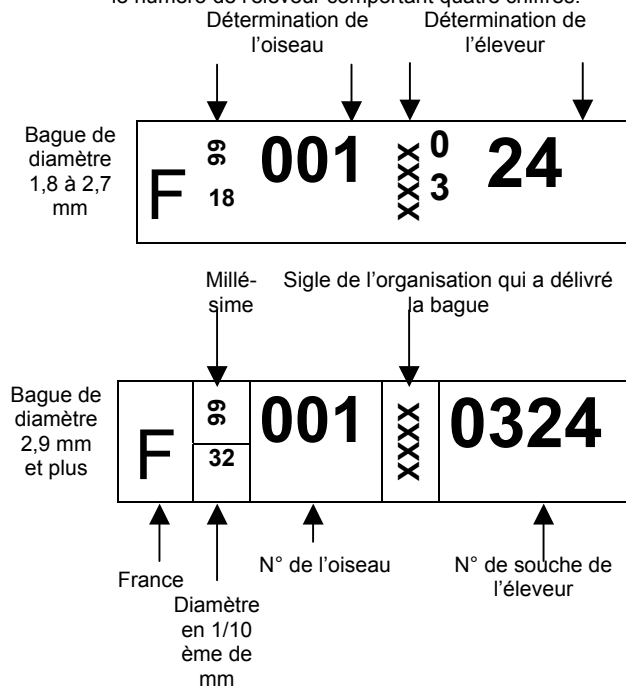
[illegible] numéro de l'éleveur comportant quatre chiffres.

Détermination de l'oiseau

Détermination de l'éleveur

Bague de diamètre 1,8 à 2,7 mm

F 99 18 001 XXXX 0 3 24

Millésime

Sigle de l'organisation qui a délivré la bague

Bague de diamètre 2,9 mm et plus

F 99 32 001 XXXX 0324

France

Diamètre en 1/10 ème de mm

N° de l'oiseau

N° de souche de l'éleveur